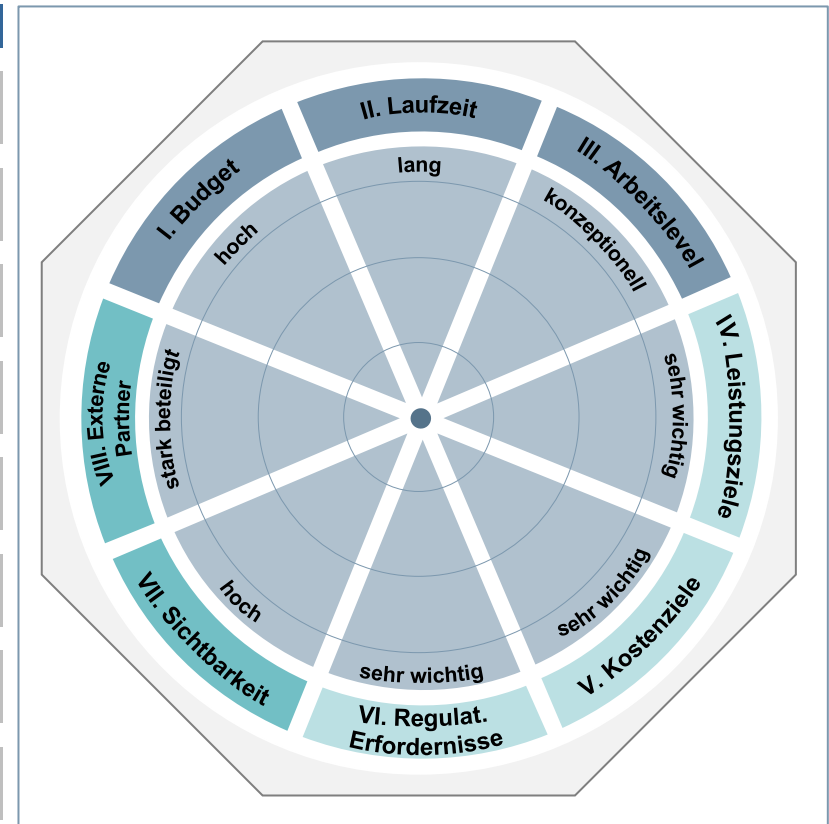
II. Laufzeit
lang
III. Arbeitslevel
konzeptionell
IV. Leistungsziele
sehr wichtig
V. Kostenziele
sehr wichtig
VI. Regulat. Erfordernisse
sehr wichtig
VII. Sichtbarkeit
hoch
VIII. Externe Partner
stark beteiligt
I. Budget
hoch